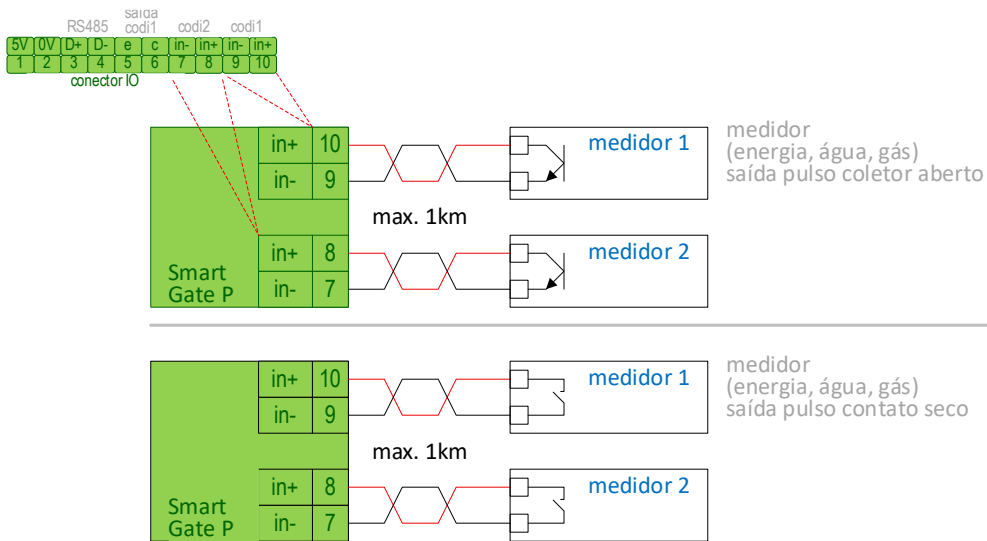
RS485 saída codi1 codi2 codi1

| 5V | 0V | D+ | D- | e | c | in- | in+ | in- | in+ |
|---|---|---|---|---|---|---|---|---|---|
| 1 | 2 | 3 | 4 | 5 | 6 | 7 | 8 | 9 | 10 |

conector IO

in+ 10
in- 9
in+ 8
in- 7
Smart Gate P

medidor 1
max. 1km
medidor 2

medidor
(energia, água, gás)
saída pulso coletor aberto

in+ 10
in- 9
in+ 8
in- 7
Smart Gate P

medidor 1
max. 1km
medidor 2

medidor
(energia, água, gás)
saída pulso contato seco